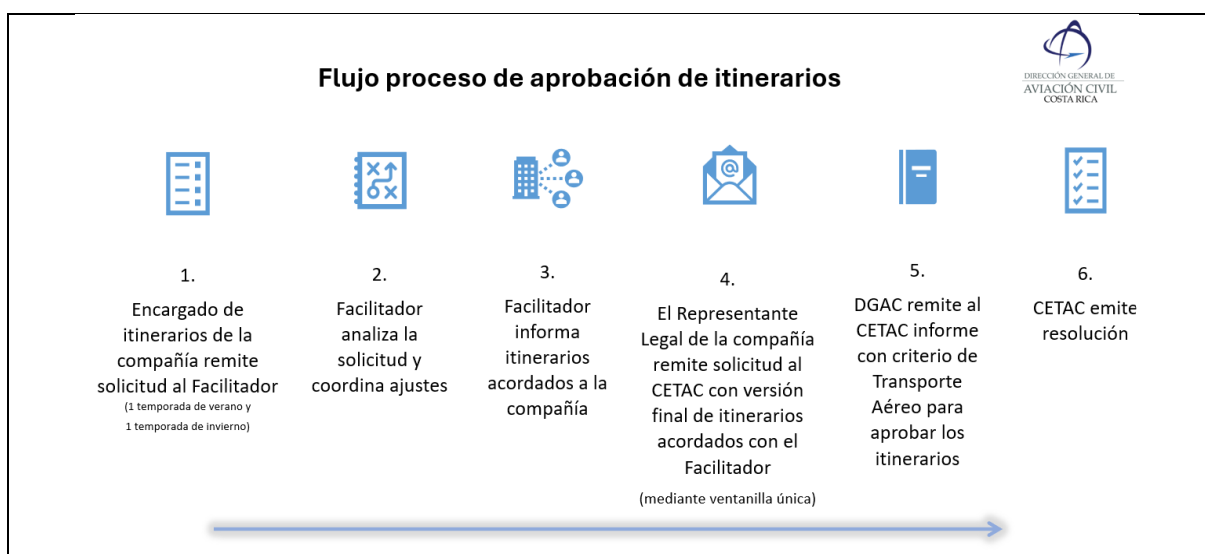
Flujo proceso de aprobación de itinerarios

DIRECCIÓN GENERAL DE AVIACIÓN CIVIL COSTA RICA

1.
Encargado de itinerarios de la compañía remite solicitud al Facilitador
(1 temporada de verano y 1 temporada de invierno)

2.
Facilitador analiza la solicitud y coordina ajustes

3.
Facilitador informa itinerarios acordados a la compañía

4.
El Representante Legal de la compañía remite solicitud al CETAC con versión final de itinerarios acordados con el Facilitador
(mediante ventanilla única)

5.
DGAC remite al CETAC informe con criterio de Transporte Aéreo para aprobar los itinerarios

6.
CETAC emite resolución